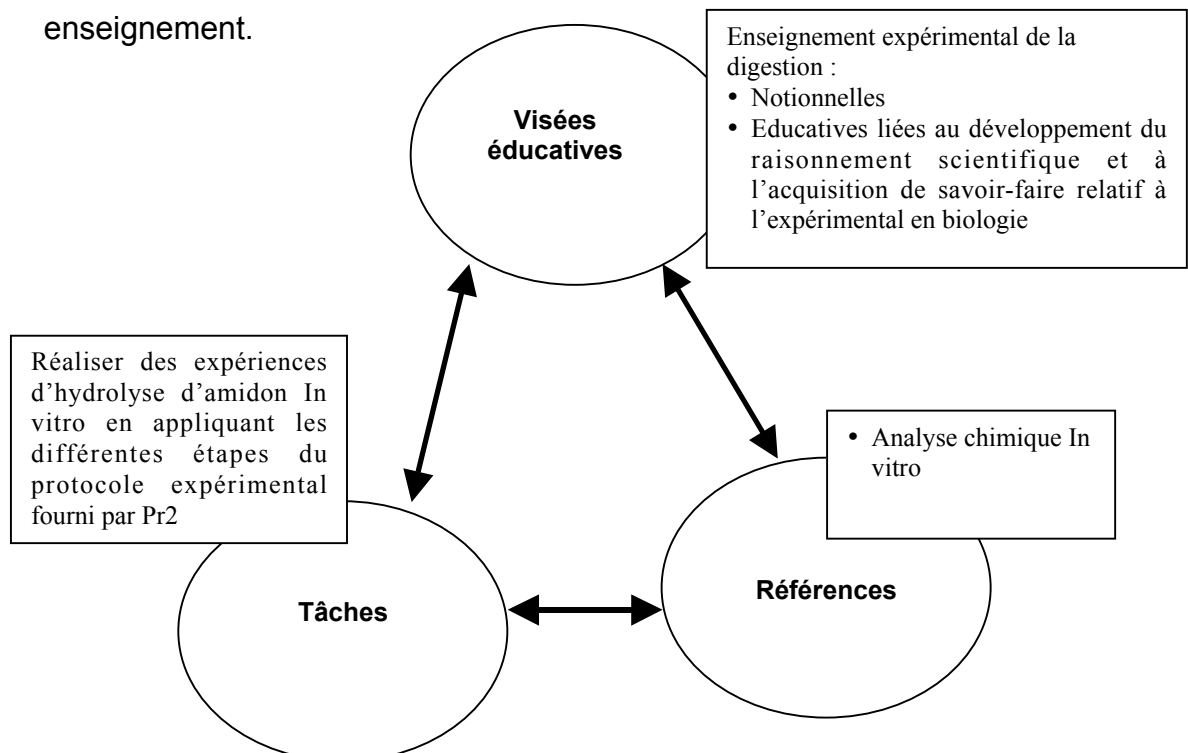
enseignement.

Enseignement expérimental de la digestion :
• Notionnelles
• Educatives liées au développement du raisonnement scientifique et à l'acquisition de savoir-faire relatif à l'expérimental en biologie

Visées éducatives

Réaliser des expériences d'hydrolyse d'amidon In vitro en appliquant les différentes étapes du protocole expérimental fourni par Pr2

• Analyse chimique In vitro

Tâches

Références